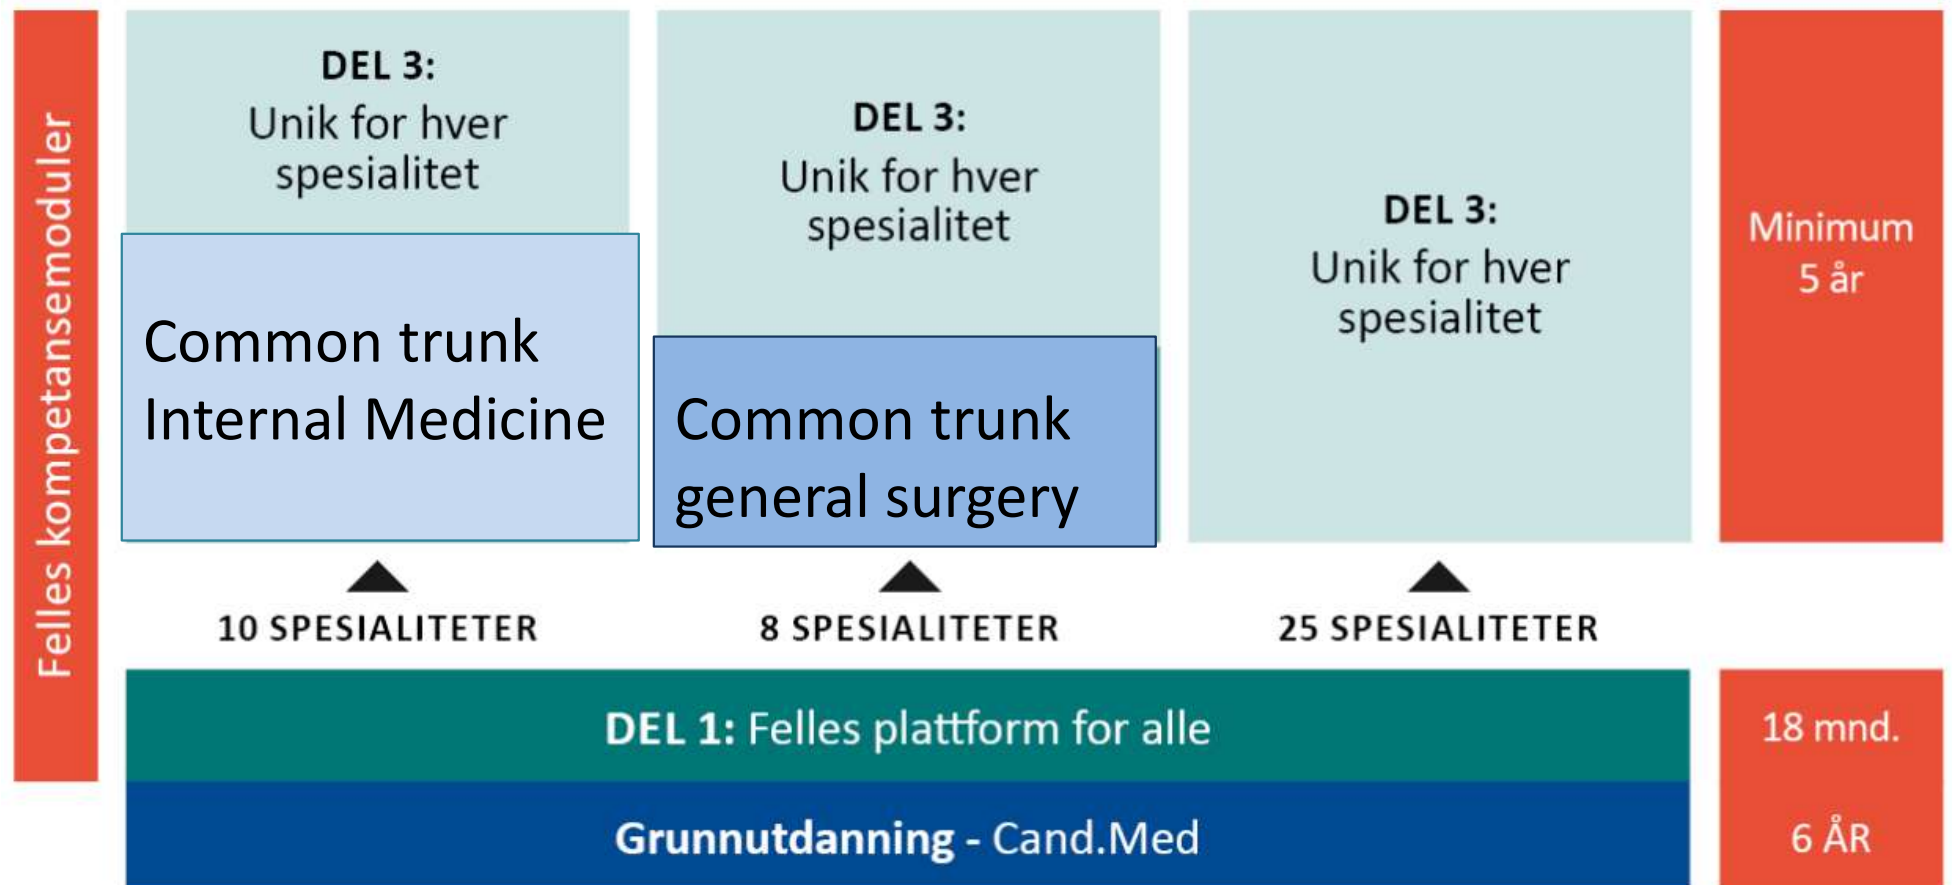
Felles kompetansemoduler

DEL 3:
Unik for hver spesialitet

Common trunk
Internal Medicine

10 SPESIALITETER

DEL 3:
Unik for hver spesialitet

Common trunk
general surgery

8 SPESIALITETER

DEL 3:
Unik for hver spesialitet

25 SPESIALITETER

Minimum
5 år

DEL 1: Felles plattform for alle

18 mnd.

Grunnutdanning - Cand.Med

6 ÅR